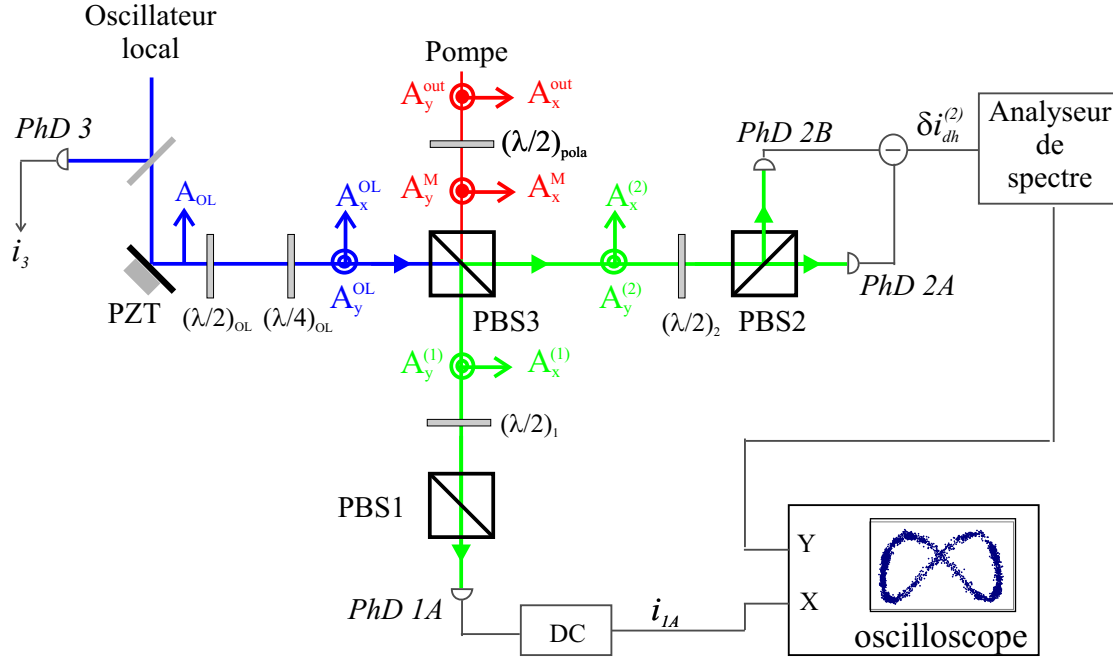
Oscillateur local

Pompe

$A_y^{out}$ $A_x^{out}$

$(\lambda/2)_{pola}$

$A_y^{M}$ $A_x^{M}$

PhD 3

$i_3$

$A_{OL}$

$A_x^{OL}$

$A_y^{OL}$

PZT

$(\lambda/2)_{OL}$ $(\lambda/4)_{OL}$

PBS3

$A_x^{(2)}$

$A_y^{(2)}$

$(\lambda/2)_2$

PBS2

PhD 2B

$\delta i_{dh}^{(2)}$

Analyseur de spectre

PhD 2A

$A_y^{(1)}$ $A_x^{(1)}$

$(\lambda/2)_1$

PBS1

PhD 1A

DC

$i_{1A}$

Y

X

oscilloscope